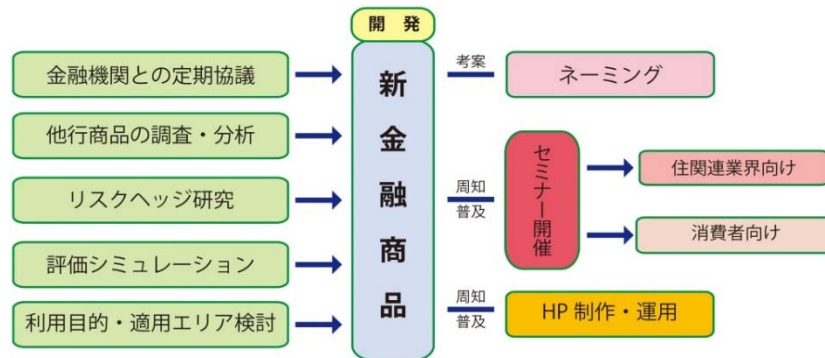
金融機関との定期協議

他行商品の調査・分析

リスクヘッジ研究

評価シミュレーション

利用目的・適用エリア検討

開 発

新金融商品

考案

ネーミング

周知
普及

セミナー開催

住関連業界向け

消費者向け

周知
普及

HP 制作・運用